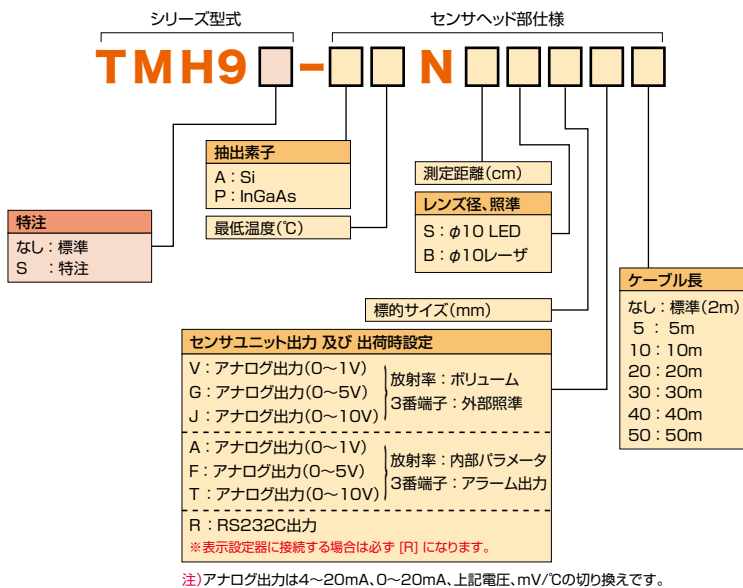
シリーズ型式

センサヘッド部仕様

TMH9 □ - □□ N □□□□□□

抽出素子
A：Si
P：InGaAs

特注
なし：標準
S　：特注

最低温度(℃)

測定距離(cm)

レンズ径、照準
S：$\phi$10 LED
B：$\phi$10レーザ

標的サイズ(mm)

ケーブル長
なし：標準(2m)
5　：　5m
10：10m
20：20m
30：30m
40：40m
50：50m

センサユニット出力 及び 出荷時設定
V：アナログ出力(0～1V)
G：アナログ出力(0～5V)
J：アナログ出力(0～10V)
放射率：ボリューム
3番端子：外部照準

A：アナログ出力(0～1V)
F：アナログ出力(0～5V)
T：アナログ出力(0～10V)
放射率：内部パラメータ
3番端子：アラーム出力

R：RS232C出力
※表示設定器に接続する場合は必ず [R] になります。

注)アナログ出力は4～20mA、0～20mA、上記電圧、mV/℃の切り換えです。